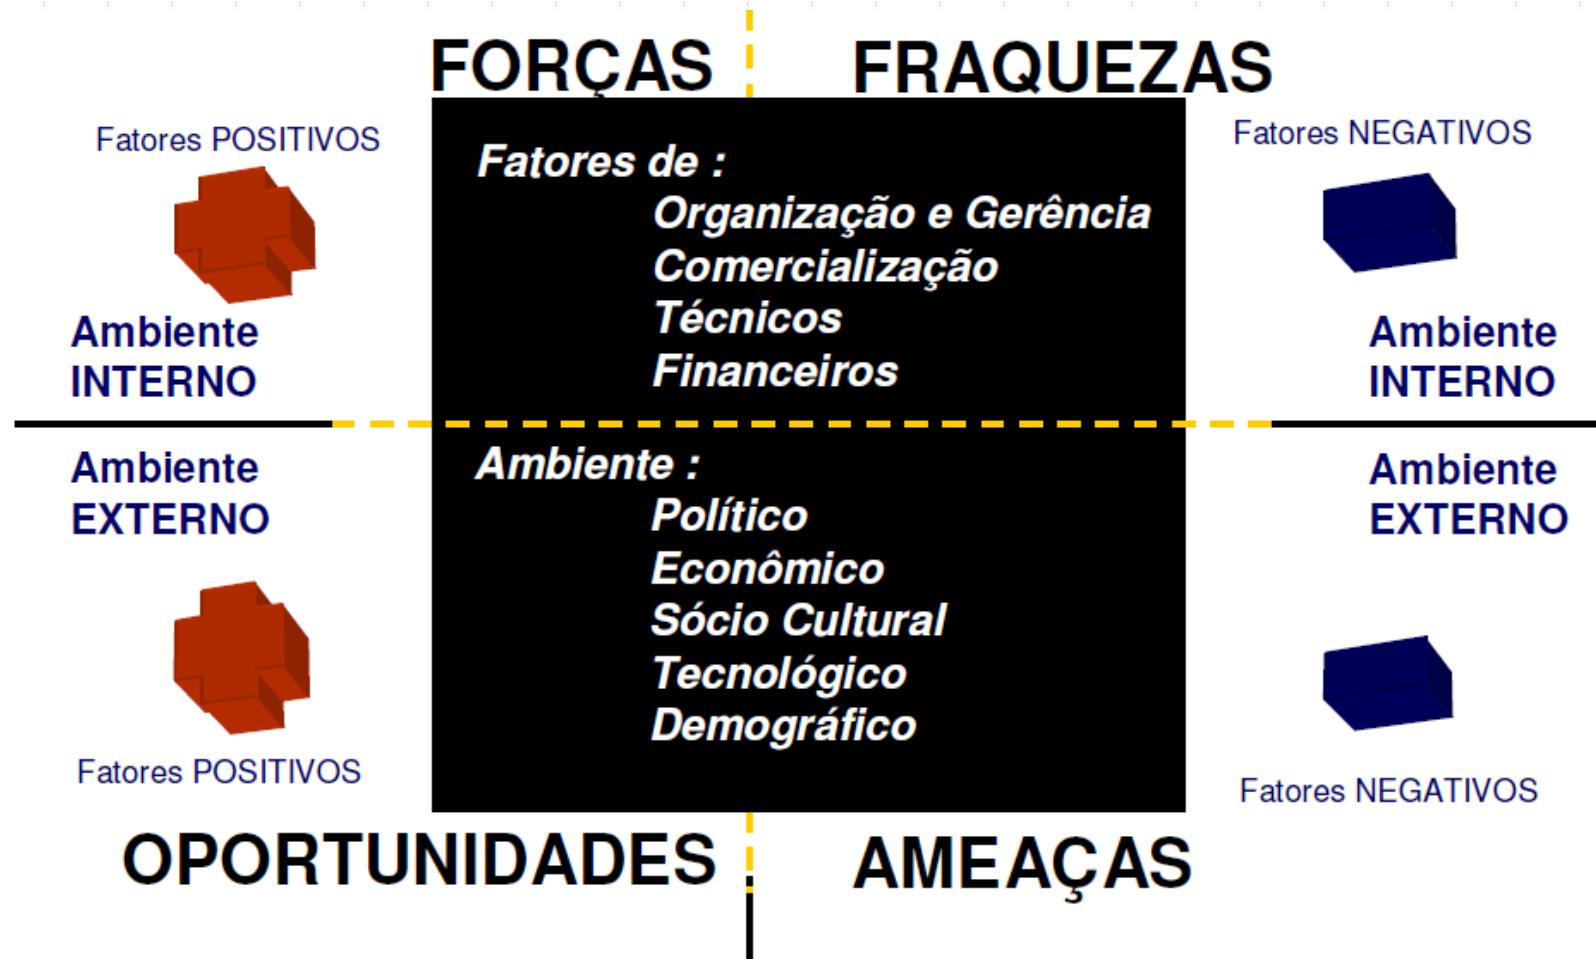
FORÇAS

FRAQUEZAS

Fatores POSITIVOS

Ambiente
INTERNO

Fatores de :
Organização e Gerência
Comercialização
Técnicos
Financeiros

Fatores NEGATIVOS

Ambiente
INTERNO

Ambiente
EXTERNO

Ambiente :
Político
Econômico
Sócio Cultural
Tecnológico
Demográfico

Ambiente
EXTERNO

Fatores POSITIVOS

Fatores NEGATIVOS

OPORTUNIDADES

AMEAÇAS